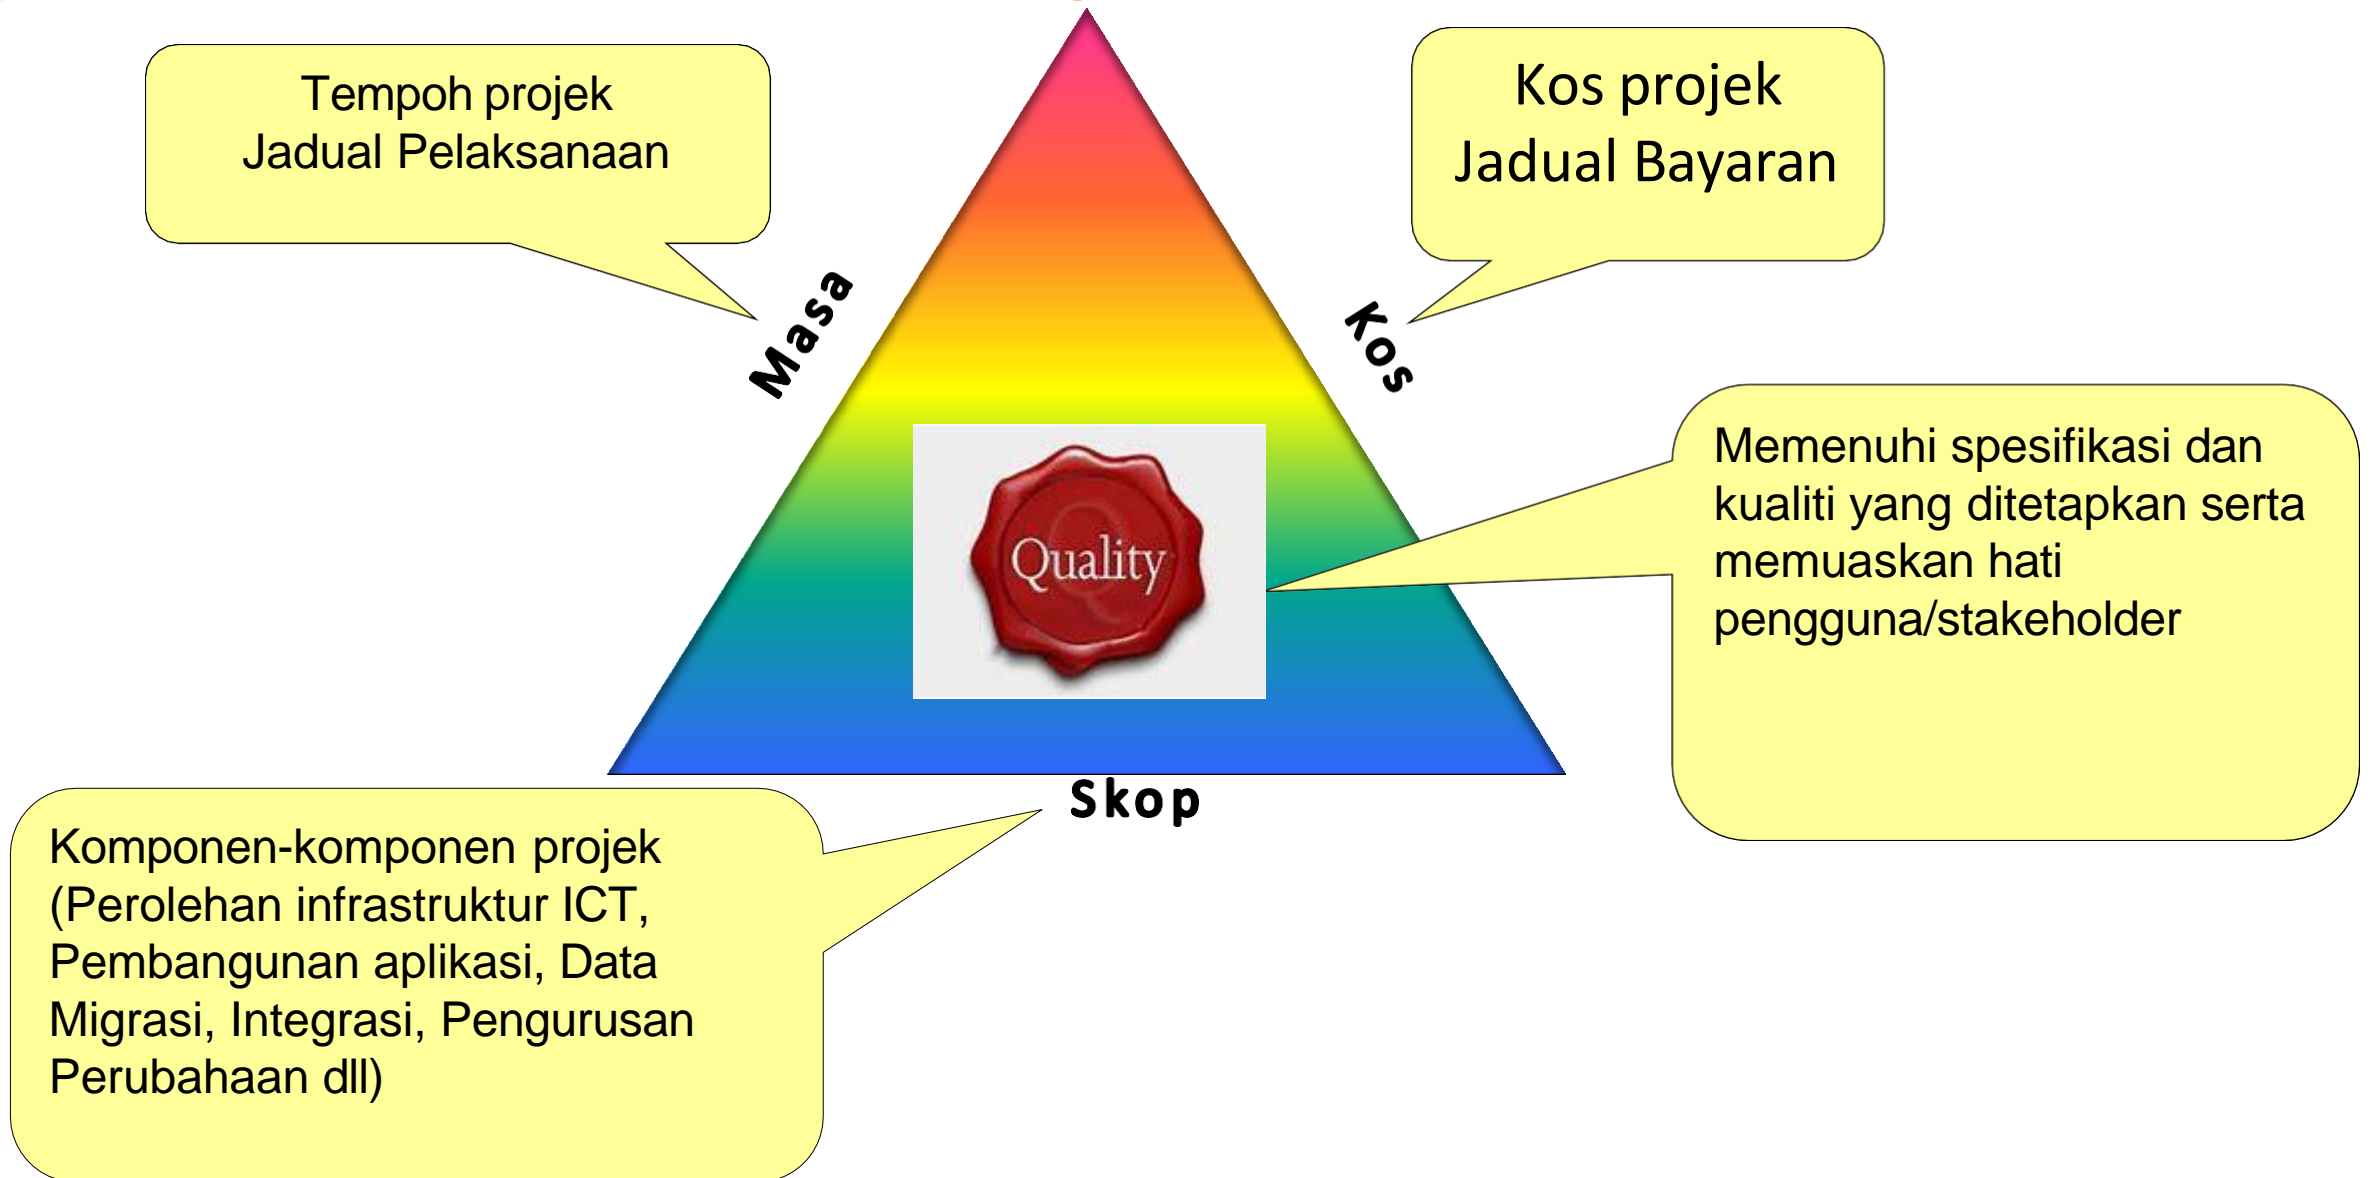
Tempoh projek
Jadual Pelaksanaan

Kos projek
Jadual Bayaran

Masa

Kos

Quality

Memenuhi spesifikasi dan kualiti yang ditetapkan serta memuaskan hati pengguna/stakeholder

Skop

Komponen-komponen projek (Perolehan infrastruktur ICT, Pembangunan aplikasi, Data Migrasi, Integrasi, Pengurusan Perubahaan dll)